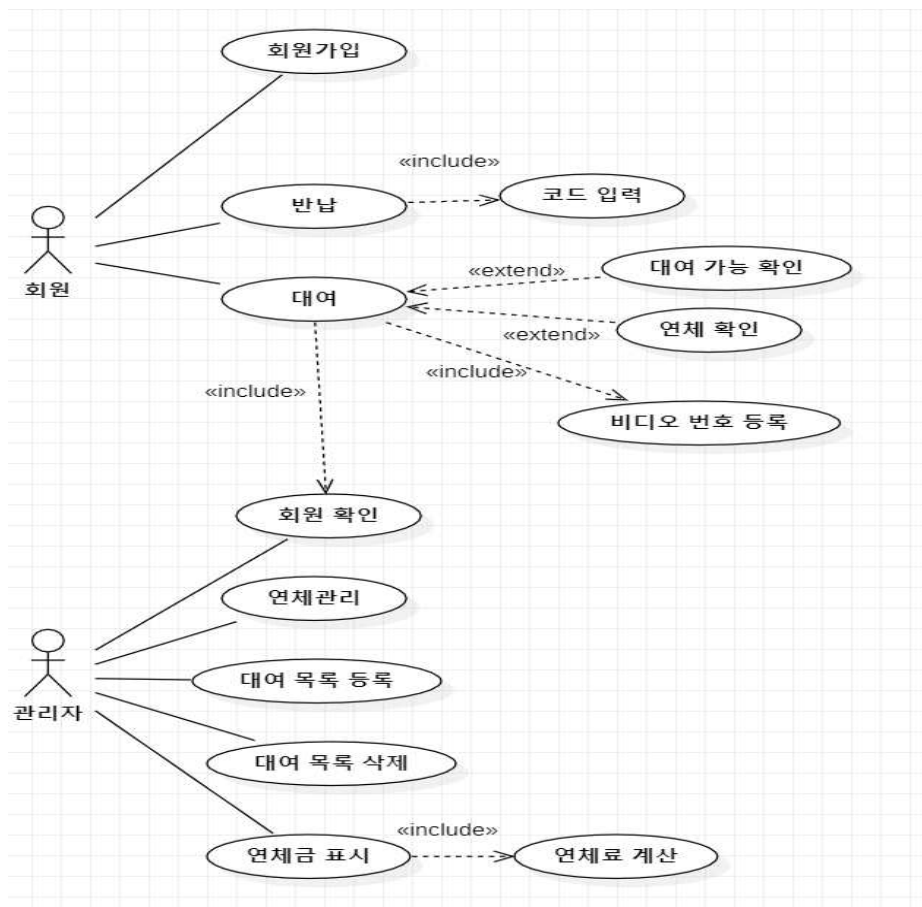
회원가입

«include»

반납

코드 입력

회원

«extend»

대여 가능 확인

대여

연체 확인

«extend»

«include»

«include»

비디오 번호 등록

회원 확인

연체관리

관리자

대여 목록 등록

대여 목록 삭제

«include»

연체금 표시

연체료 계산